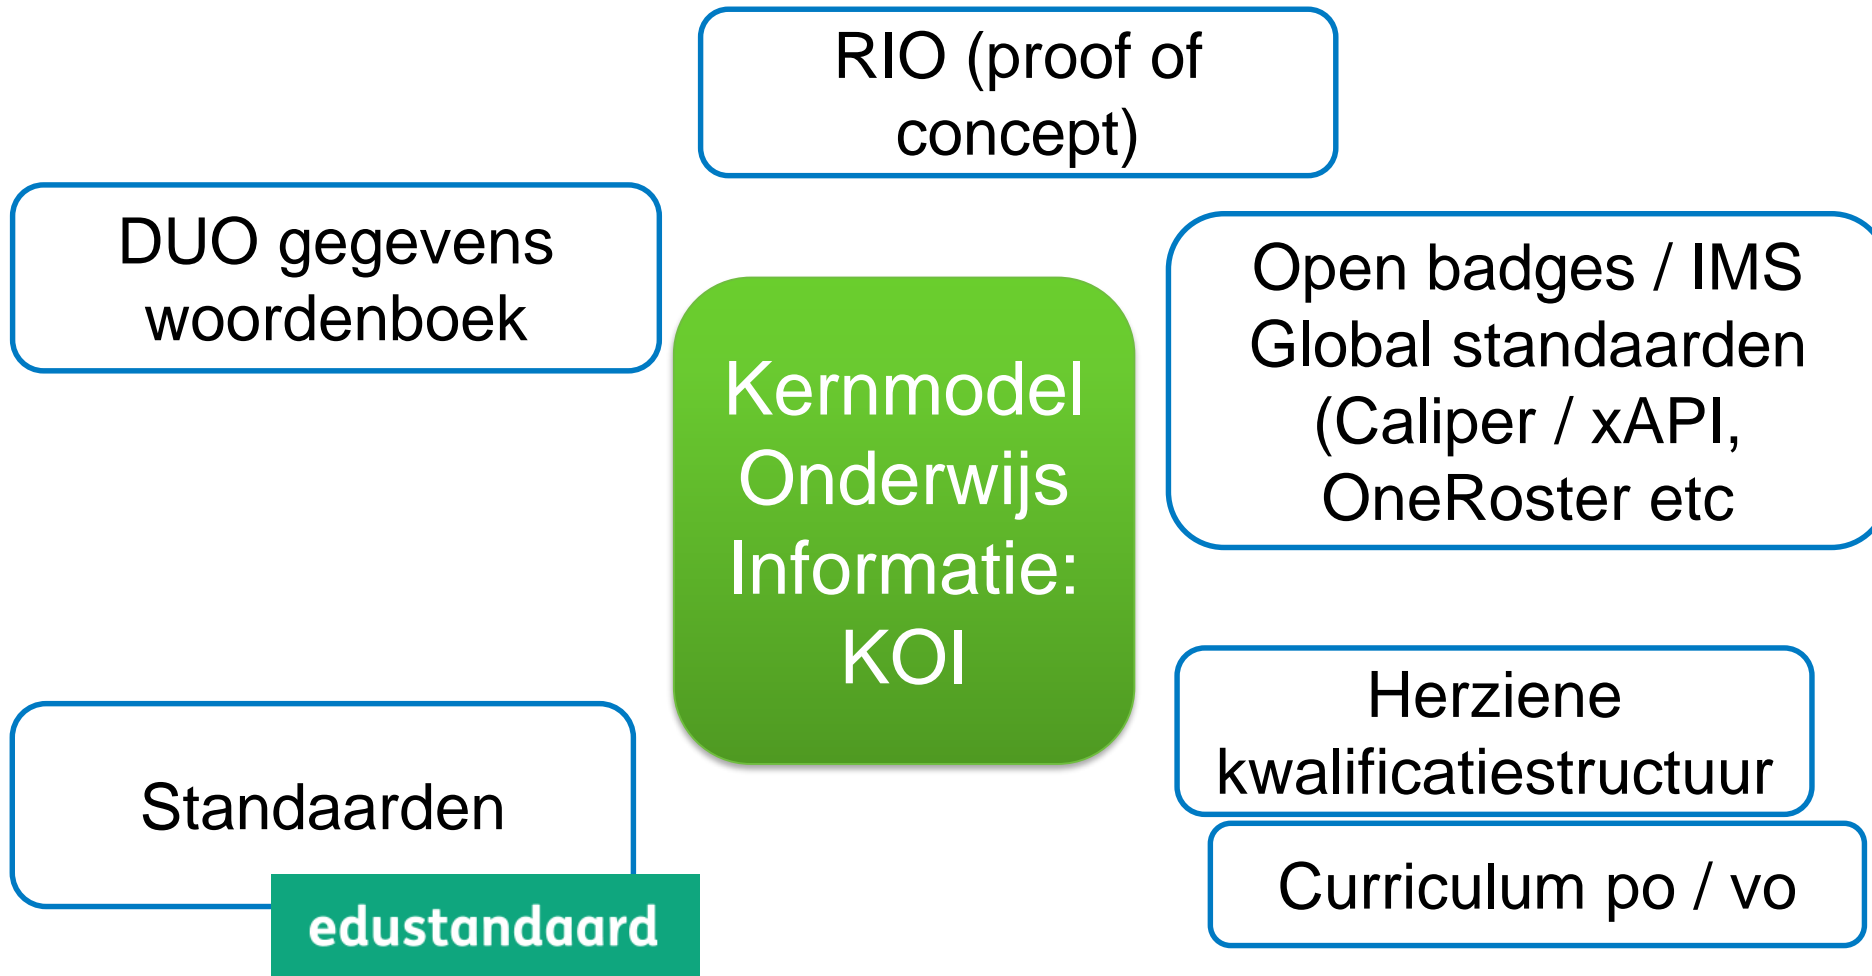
RIO (proof of concept)

DUO gegevens woordenboek

Kernmodel Onderwijs Informatie: KOI

Open badges / IMS Global standaarden (Caliper / xAPI, OneRoster etc

Herziene kwalificatiestructuur

Standaarden

edustandaard

Curriculum po / vo